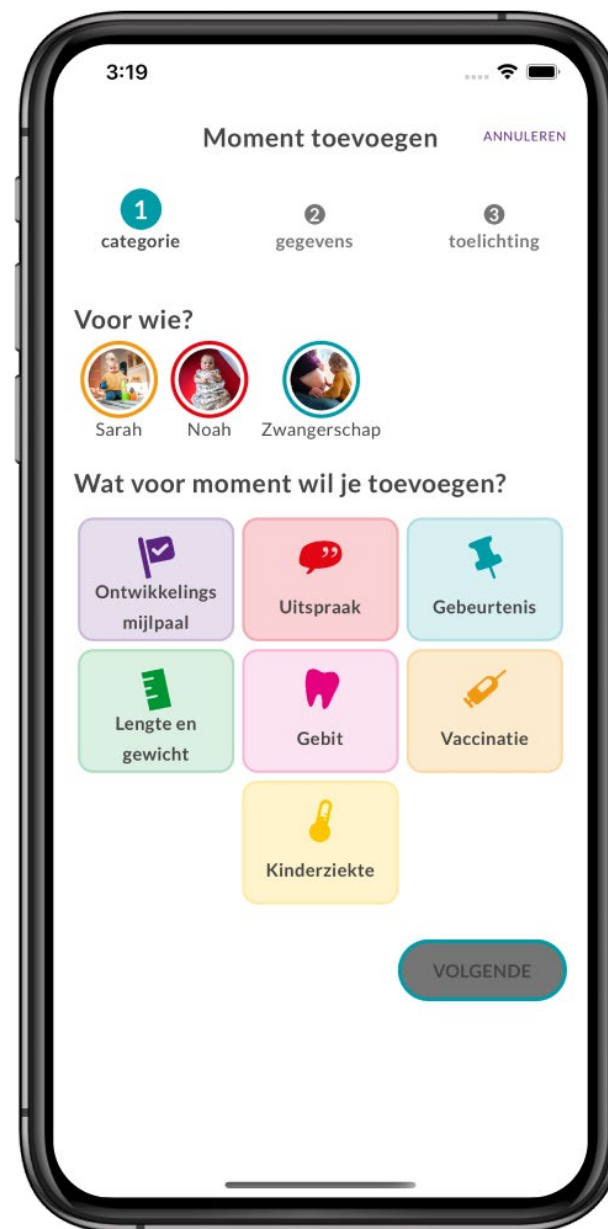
3:19

Moment toevoegen

ANNULEREN

1
categorie

2
gegevens

3
toelichting

Voor wie?

Sarah

Noah

Zwangerschap

Wat voor moment wil je toevoegen?

Ontwikkelings mijlpaal

Uitspraak

Gebeurtenis

Lengte en gewicht

Gebit

Vaccinatie

Kinderziekte

VOLGENDE